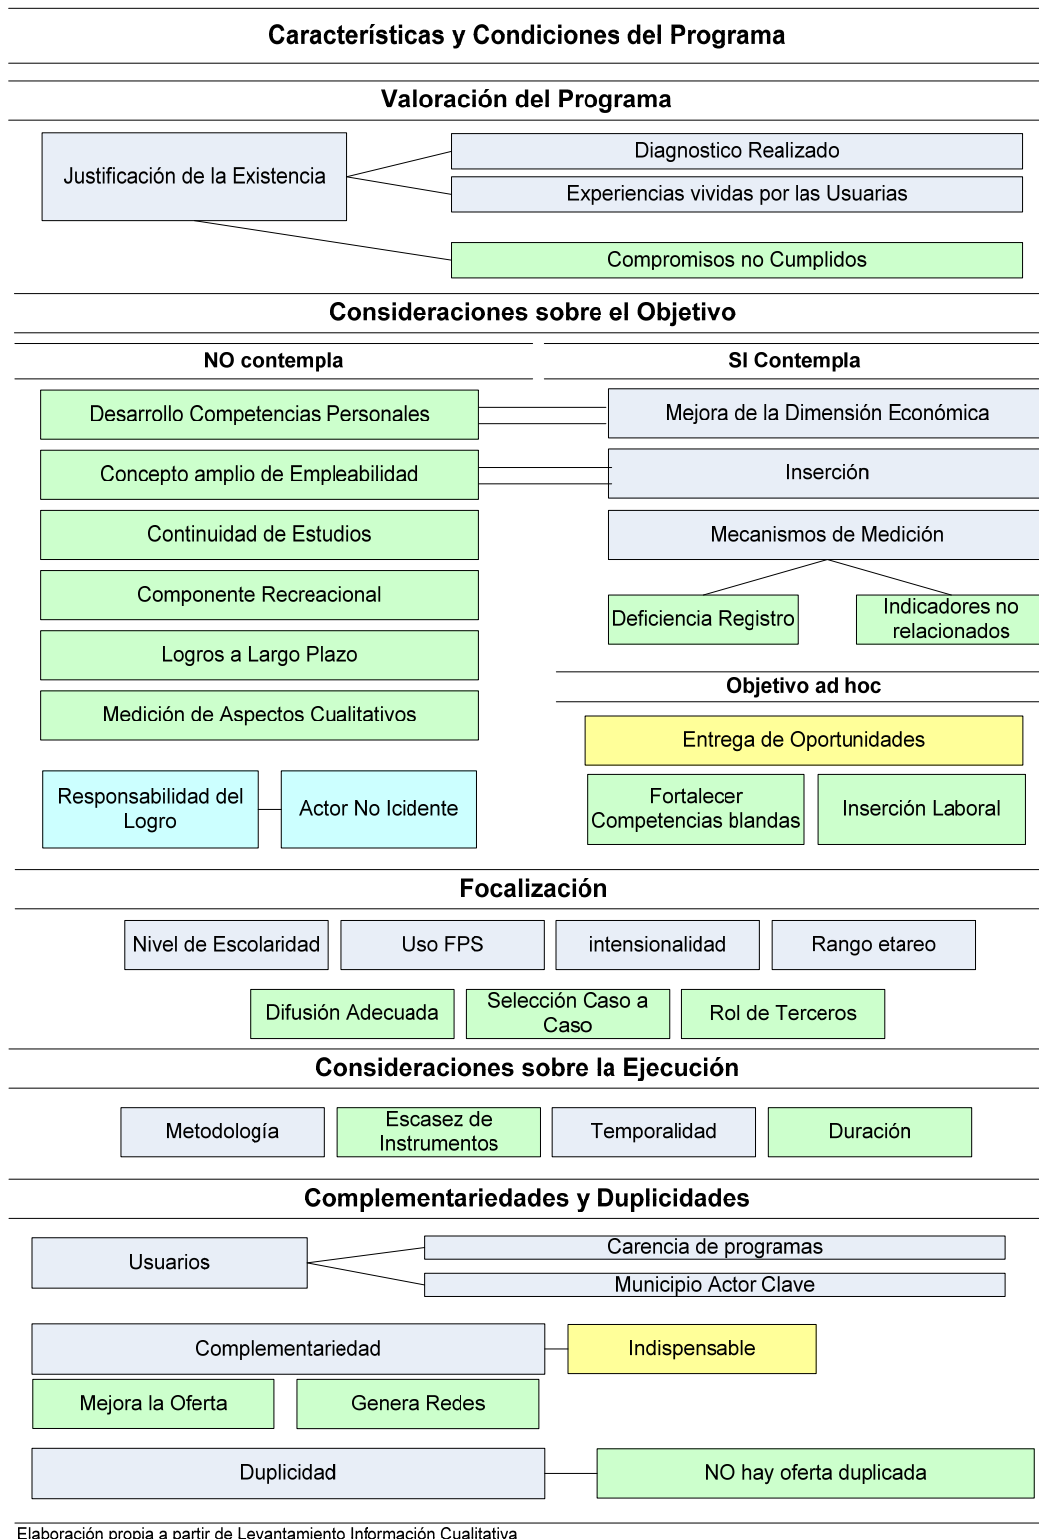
Características y Condiciones del Programa

Valoración del Programa

Justificación de la Existencia

Diagnostico Realizado

Experiencias vividas por las Usuarias

Compromisos no Cumplidos

Consideraciones sobre el Objetivo

NO contempla

SI Contempla

Desarrollo Competencias Personales

Mejora de la Dimensión Económica

Concepto amplio de Empleabilidad

Inserción

Continuidad de Estudios

Mecanismos de Medición

Componente Recreacional

Deficiencia Registro

Indicadores no relacionados

Logros a Largo Plazo

Objetivo ad hoc

Medición de Aspectos Cualitativos

Entrega de Oportunidades

Responsabilidad del Logro

Actor No Icidente

Fortalecer Competencias blandas

Inserción Laboral

Focalización

Nivel de Escolaridad

Uso FPS

intensionalidad

Rango etareo

Difusión Adecuada

Selección Caso a Caso

Rol de Terceros

Consideraciones sobre la Ejecución

Metodología

Escasez de Instrumentos

Temporalidad

Duración

Complementariedades y Duplicidades

Usuarios

Carencia de programas

Municipio Actor Clave

Complementariedad

Indispensable

Mejora la Oferta

Genera Redes

Duplicidad

NO hay oferta duplicada

Elaboración propia a partir de Levantamiento Información Cualitativa